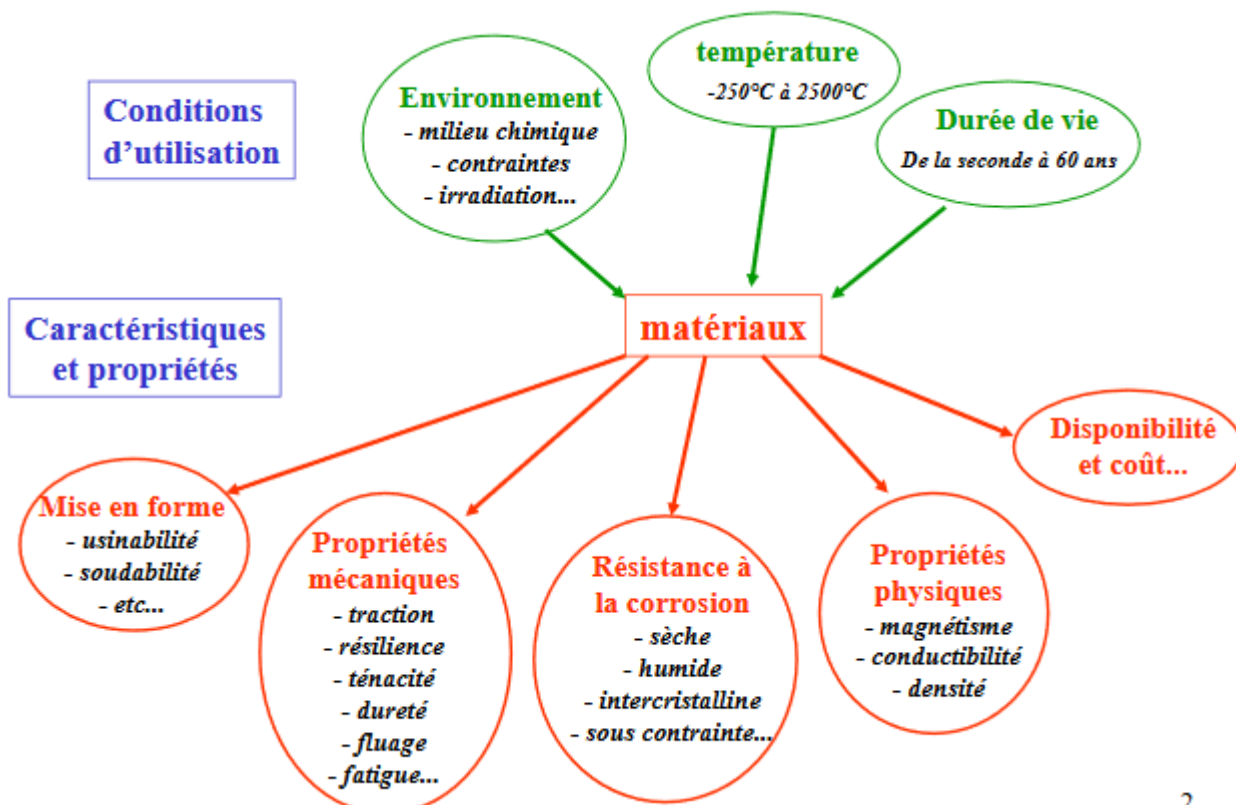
Conditions d'utilisation

Environnement
- milieu chimique
- contraintes
- irradiation...

température
-250°C à 2500°C

Durée de vie
De la seconde à 60 ans

Caractéristiques et propriétés

matériaux

Mise en forme
- usinabilité
- soudabilité
- etc...

Propriétés mécaniques
- traction
- résilience
- ténacité
- dureté
- fluage
- fatigue...

Résistance à la corrosion
- sèche
- humide
- intercristalline
- sous contrainte...

Propriétés physiques
- magnétisme
- conductibilité
- densité

Disponibilité et coût...

2